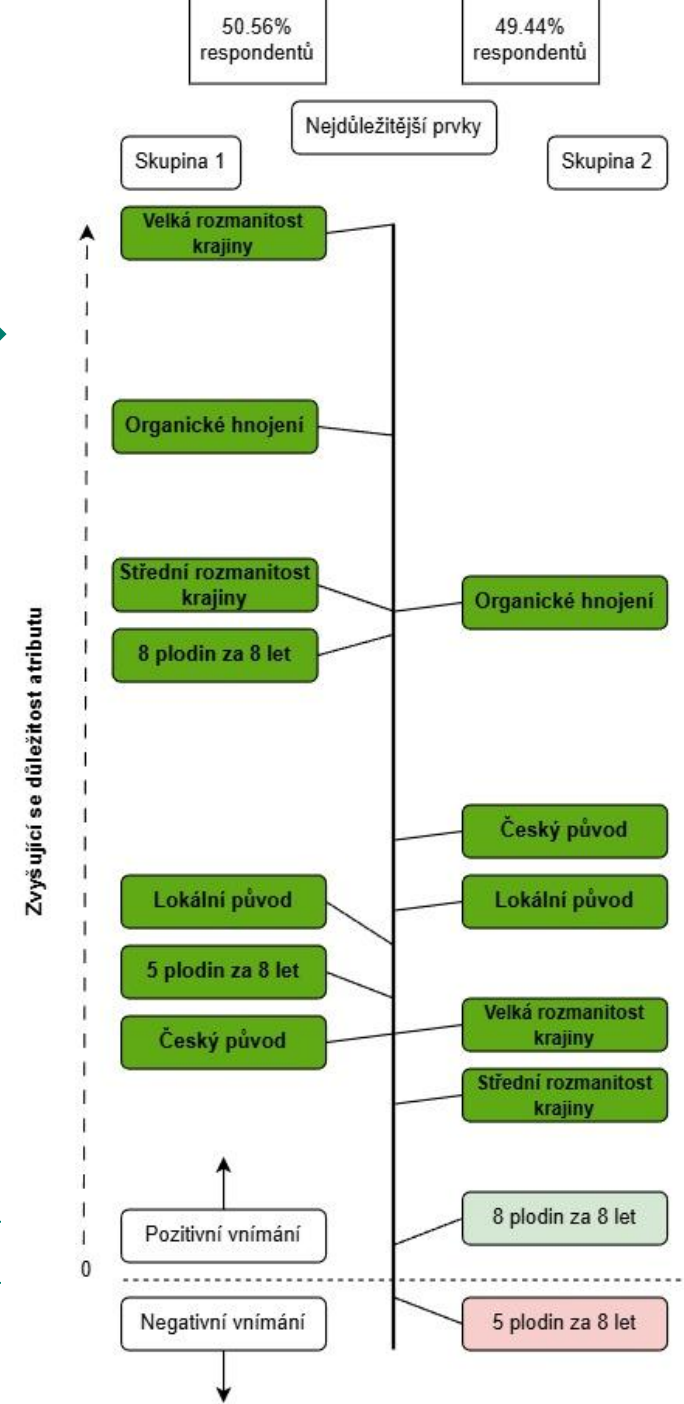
50.56% respondentů

49.44% respondentů

Nejdůležitější prvky

Skupina 1

Skupina 2

Zvyšující se důležitost atributu

Velká rozmanitost krajiny

Organické hnojení

Střední rozmanitost krajiny

Organické hnojení

8 plodin za 8 let

Český původ

Lokální původ

Lokální původ

5 plodin za 8 let

Velká rozmanitost krajiny

Český původ

Střední rozmanitost krajiny

Pozitivní vnímání

8 plodin za 8 let

0

Negativní vnímání

5 plodin za 8 let